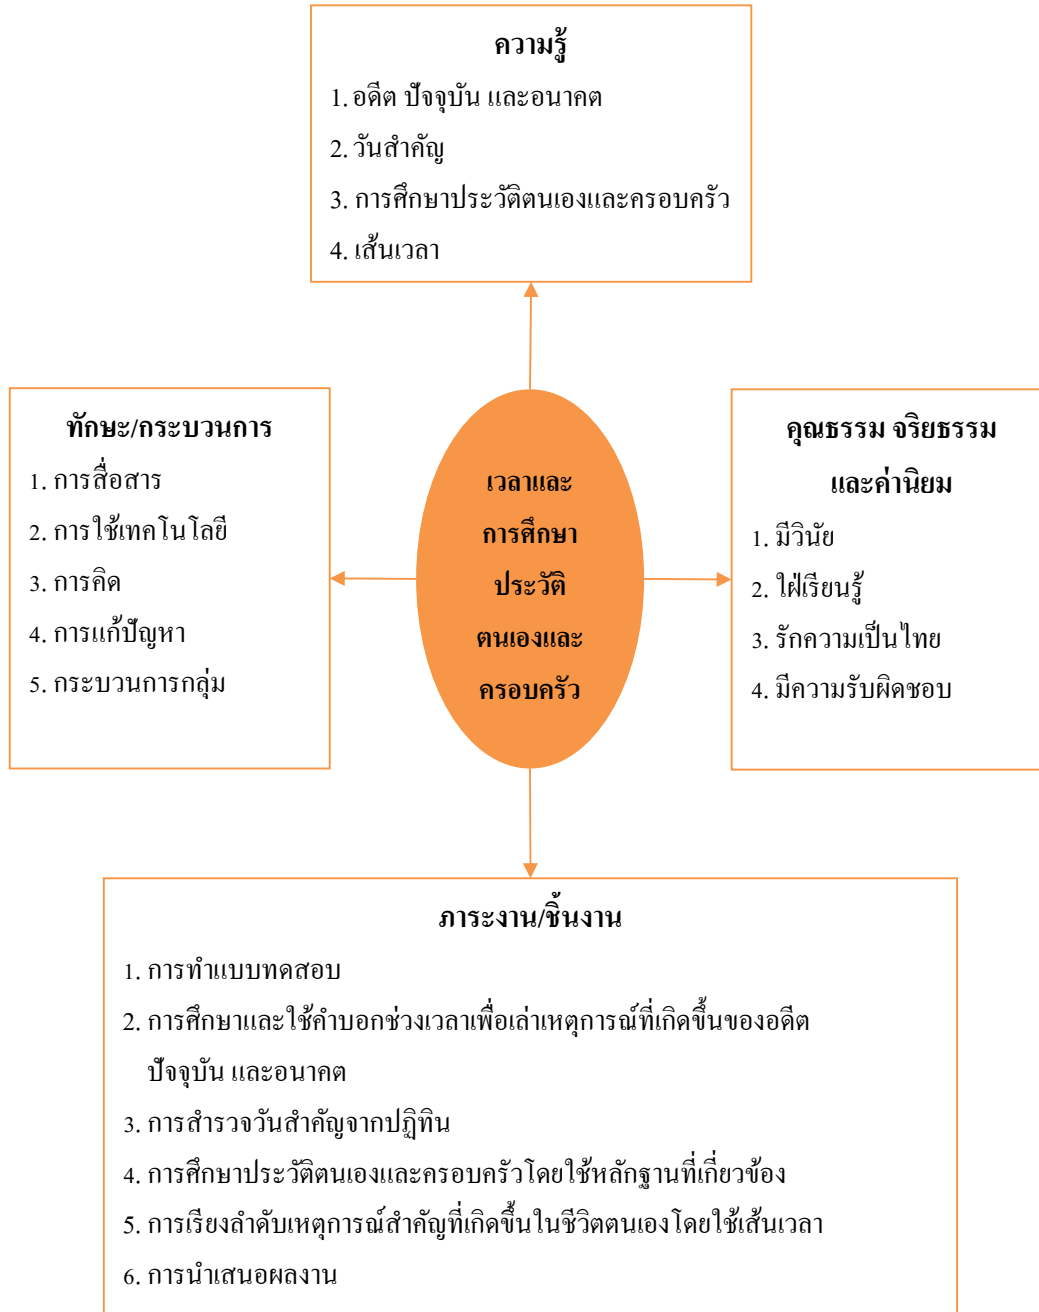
ความรู้

1. อดีต ปัจจุบัน และอนาคต

2. วันสำคัญ

3. การศึกษาประวัติตนเองและครอบครัว

4. เส้นเวลา

ทักษะ/กระบวนการ

1. การสื่อสาร

2. การใช้เทคโนโลยี

3. การคิด

4. การแก้ปัญหา

5. กระบวนการกลุ่ม

เวลาและการศึกษาประวัติตนเองและครอบครัว

คุณธรรม จริยธรรม และค่านิยม

1. มีวินัย

2. ใฝ่เรียนรู้

3. รักความเป็นไทย

4. มีความรับผิดชอบ

ภาระงาน/ชิ้นงาน

1. การทำแบบทดสอบ

2. การศึกษาและใช้คำบอกช่วงเวลาเพื่อเล่าเหตุการณ์ที่เกิดขึ้นของอดีต ปัจจุบัน และอนาคต

3. การสำรวจวันสำคัญจากปฏิทิน

4. การศึกษาประวัติตนเองและครอบครัวโดยใช้หลักฐานที่เกี่ยวข้อง

5. การเรียงลำดับเหตุการณ์สำคัญที่เกิดขึ้นในชีวิตตนเองโดยใช้เส้นเวลา

6. การนำเสนอผลงาน